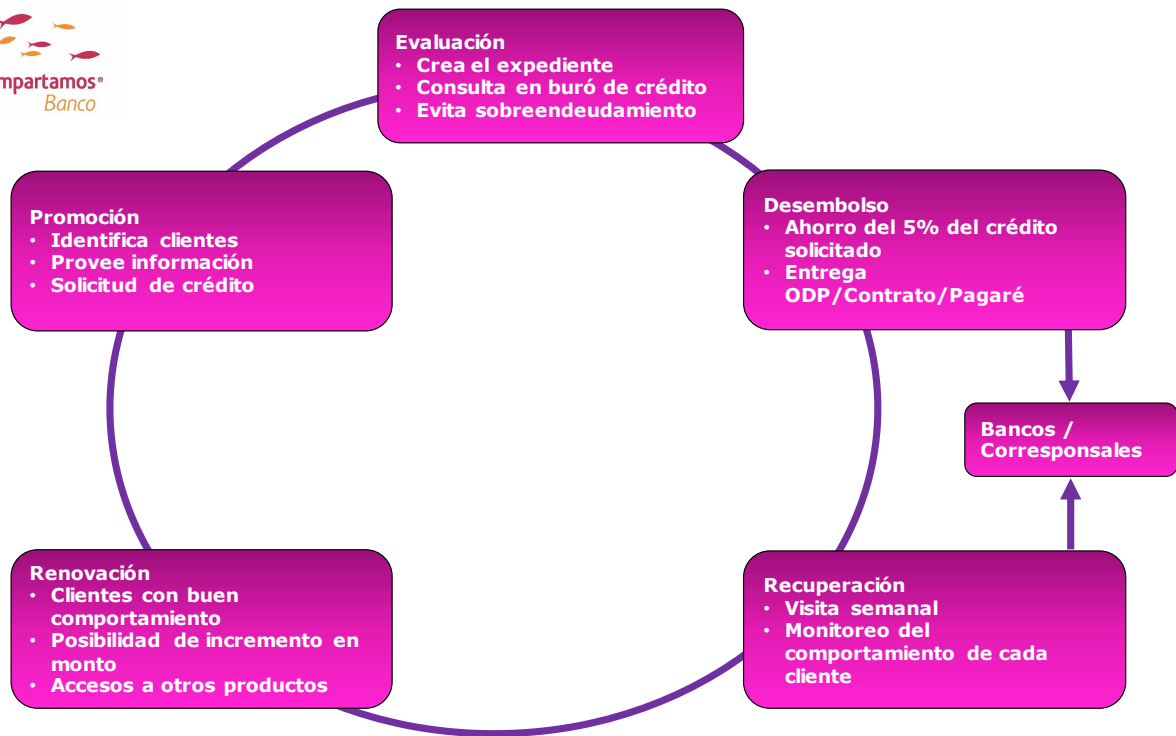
mpartamos®
Banco

Evaluación
• Crea el expediente
• Consulta en buró de crédito
• Evita sobreendeudamiento

Promoción
• Identifica clientes
• Provee información
• Solicitud de crédito

Desembolso
• Ahorro del 5% del crédito solicitado
• Entrega ODP/Contrato/Pagaré

Bancos / Corresponsales

Renovación
• Clientes con buen comportamiento
• Posibilidad de incremento en monto
• Accesos a otros productos

Recuperación
• Visita semanal
• Monitoreo del comportamiento de cada cliente